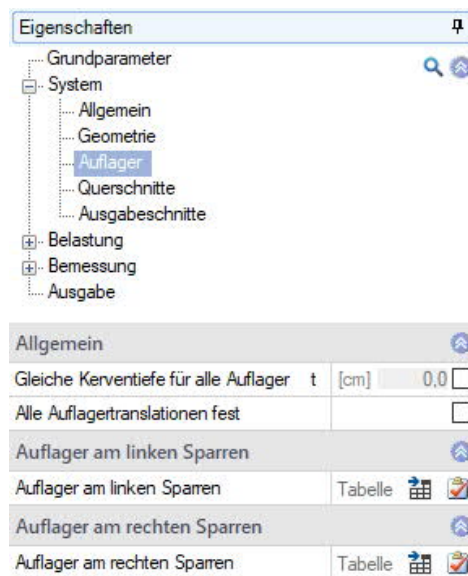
Eigenschaften

Grundparameter
System
Allgemein
Geometrie
Auflager
Querschnitte
Ausgabeschnitte
Belastung
Bemessung
Ausgabe

Allgemein

| | | | |
|---|---|---|---|
| Gleiche Kerventiefe für alle Auflager | t | [cm] | 0,0 |
| Alle Auflagertranslationen fest | | | |

Auflager am linken Sparren

| | |
|---|---|
| Auflager am linken Sparren | Tabelle |

Auflager am rechten Sparren

| | |
|---|---|
| Auflager am rechten Sparren | Tabelle |